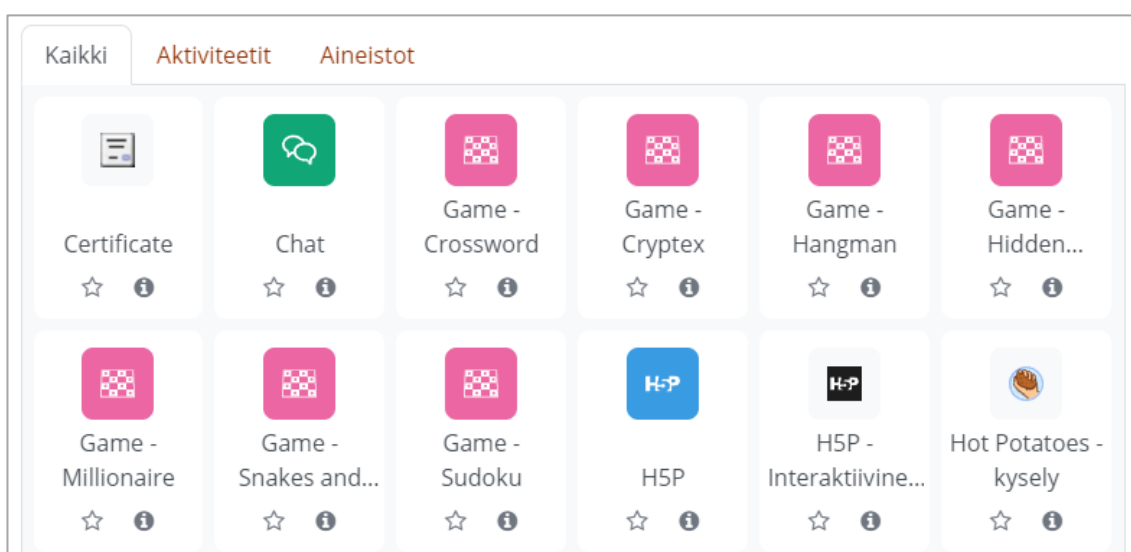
Kaikki | Aktiviteetit | Aineistot

Certificate

Chat

Game - Crossword

Game - Cryptex

Game - Hangman

Game - Hidden...

Game - Millionaire

Game - Snakes and...

Game - Sudoku

H5P
H5P

H5P
H5P - Interaktiivine...

Hot Potatoes - kysely